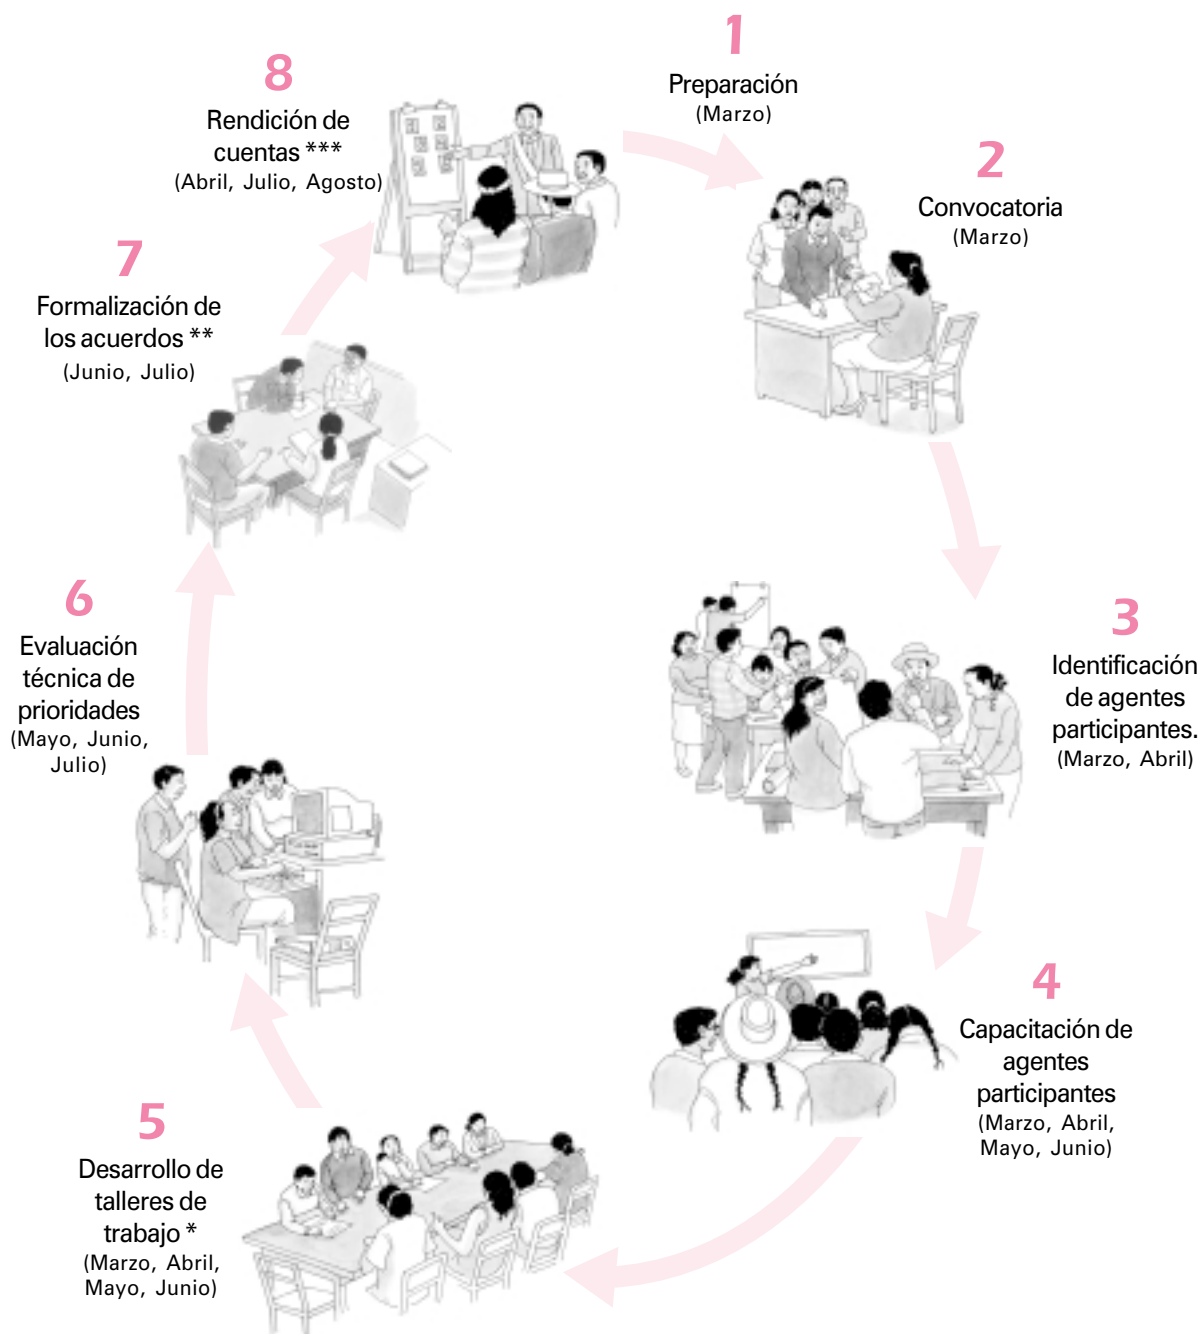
1
Preparación
(Marzo)

2
Convocatoria
(Marzo)

3
Identificación de agentes participantes.
(Marzo, Abril)

4
Capacitación de agentes participantes
(Marzo, Abril, Mayo, Junio)

5
Desarrollo de talleres de trabajo *
(Marzo, Abril, Mayo, Junio)

6
Evaluación técnica de prioridades
(Mayo, Junio, Julio)

7
Formalización de los acuerdos **
(Junio, Julio)

8
Rendición de cuentas ***
(Abril, Julio, Agosto)